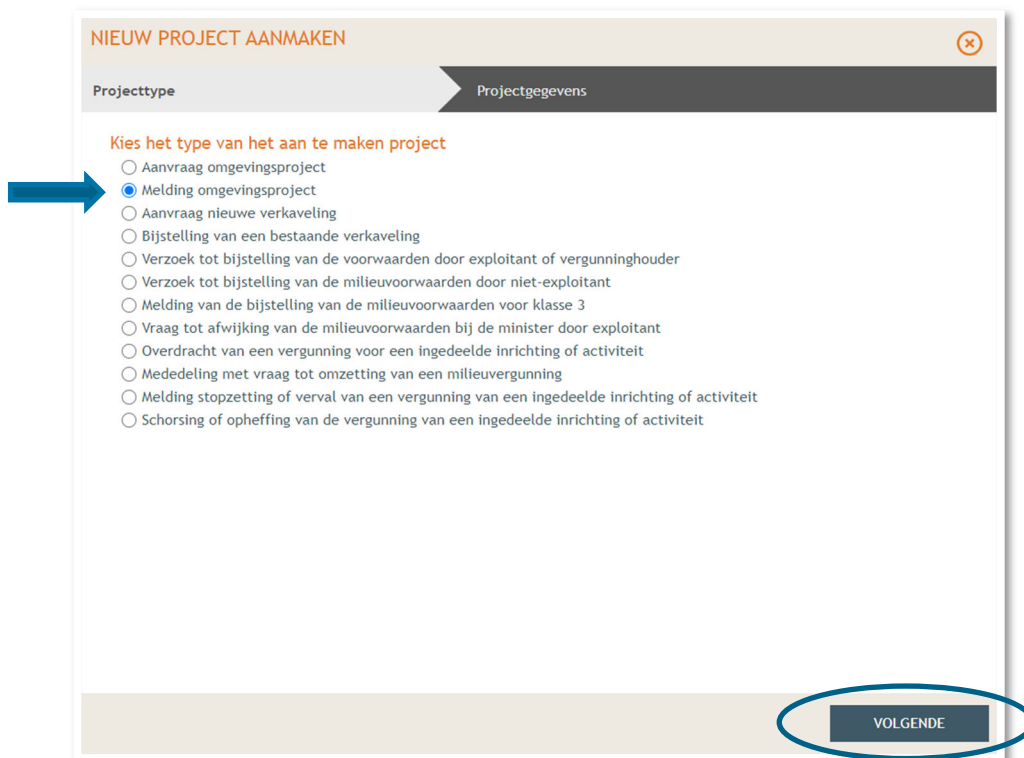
NIEUW PROJECT AANMAKEN

Projecttype

Projectgegevens

Kies het type van het aan te maken project

Aanvraag omgevingsproject
Melding omgevingsproject
Aanvraag nieuwe verkaveling
Bijstelling van een bestaande verkaveling
Verzoek tot bijstelling van de voorwaarden door exploitant of vergunninghouder
Verzoek tot bijstelling van de milieuvoorwaarden door niet-exploitant
Melding van de bijstelling van de milieuvoorwaarden voor klasse 3
Vraag tot afwijking van de milieuvoorwaarden bij de minister door exploitant
Overdracht van een vergunning voor een ingedeelde inrichting of activiteit
Mededeling met vraag tot omzetting van een milieuvergunning
Melding stopzetting of verval van een vergunning van een ingedeelde inrichting of activiteit
Schorsing of opheffing van de vergunning van een ingedeelde inrichting of activiteit

VOLGENDE